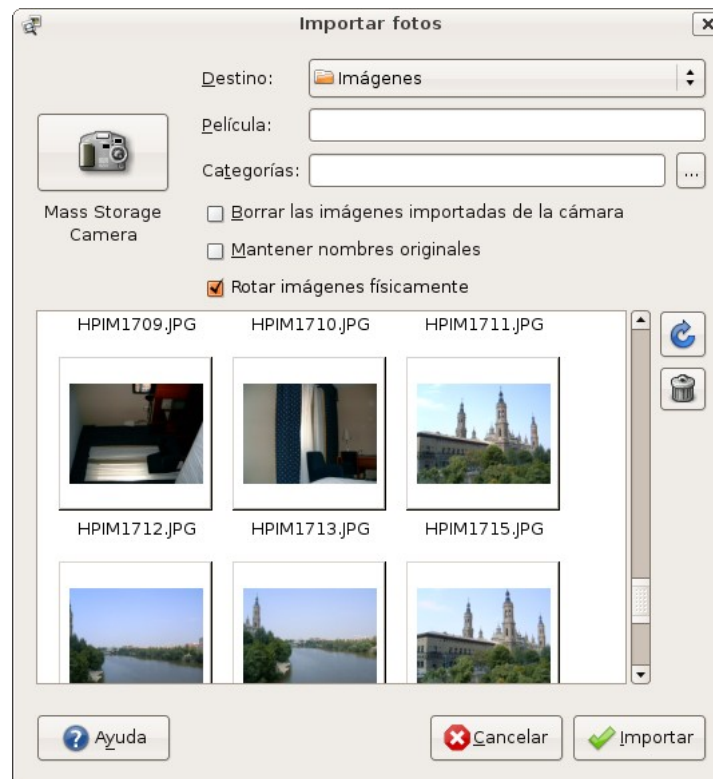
Importar fotos

Destino: Imágenes

Película:

Categorías: ...

Mass Storage Camera

Borrar las imágenes importadas de la cámara

Mantener nombres originales

Rotar imágenes físicamente

HPIM1709.JPG HPIM1710.JPG HPIM1711.JPG

HPIM1712.JPG HPIM1713.JPG HPIM1715.JPG

Ayuda

Cancelar

Importar